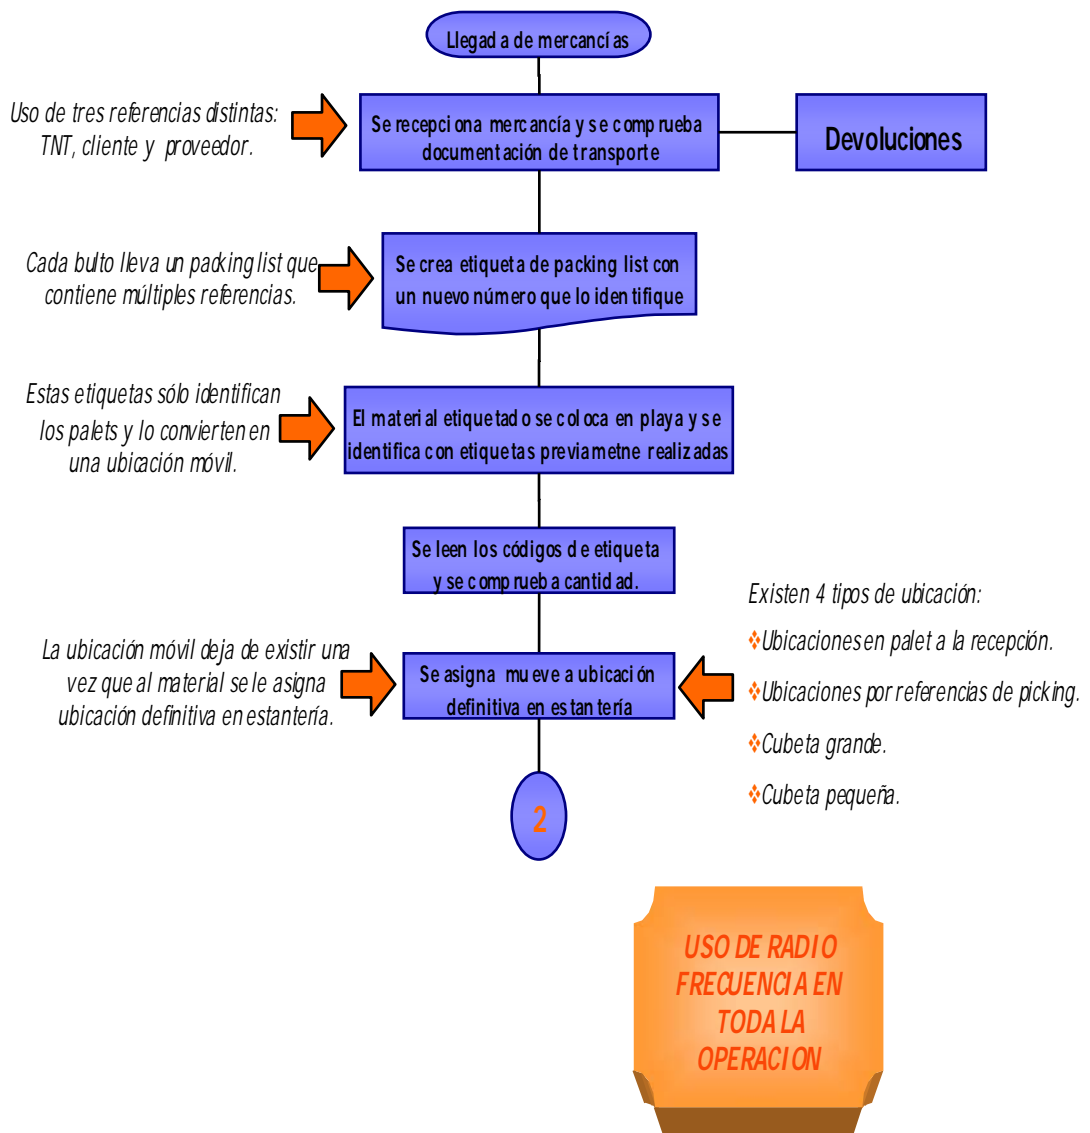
Llegada de mercancías

Uso de tres referencias distintas: TNT, cliente y proveedor.

Se recepciona mercancía y se comprueba documentación de transporte

Devoluciones

Cada bulto lleva un packing list que contiene múltiples referencias.

Se crea etiqueta de packing list con un nuevo número que lo identifique

Estas etiquetas sólo identifican los palets y lo convierten en una ubicación móvil.

El material etiquetado se coloca en playa y se identifica con etiquetas previametne realizadas

Se leen los códigos de etiqueta y se comprueba cantidad.

Existen 4 tipos de ubicación:

Ubicaciones en palet a la recepción.

Ubicaciones por referencias de picking.

Cubeta grande.

Cubeta pequeña.

La ubicación móvil deja de existir una vez que al material se le asigna ubicación definitiva en estantería.

Se asigna mueve a ubicación definitiva en estantería

2

USO DE RADIO FRECUENCIA EN TODA LA OPERACION